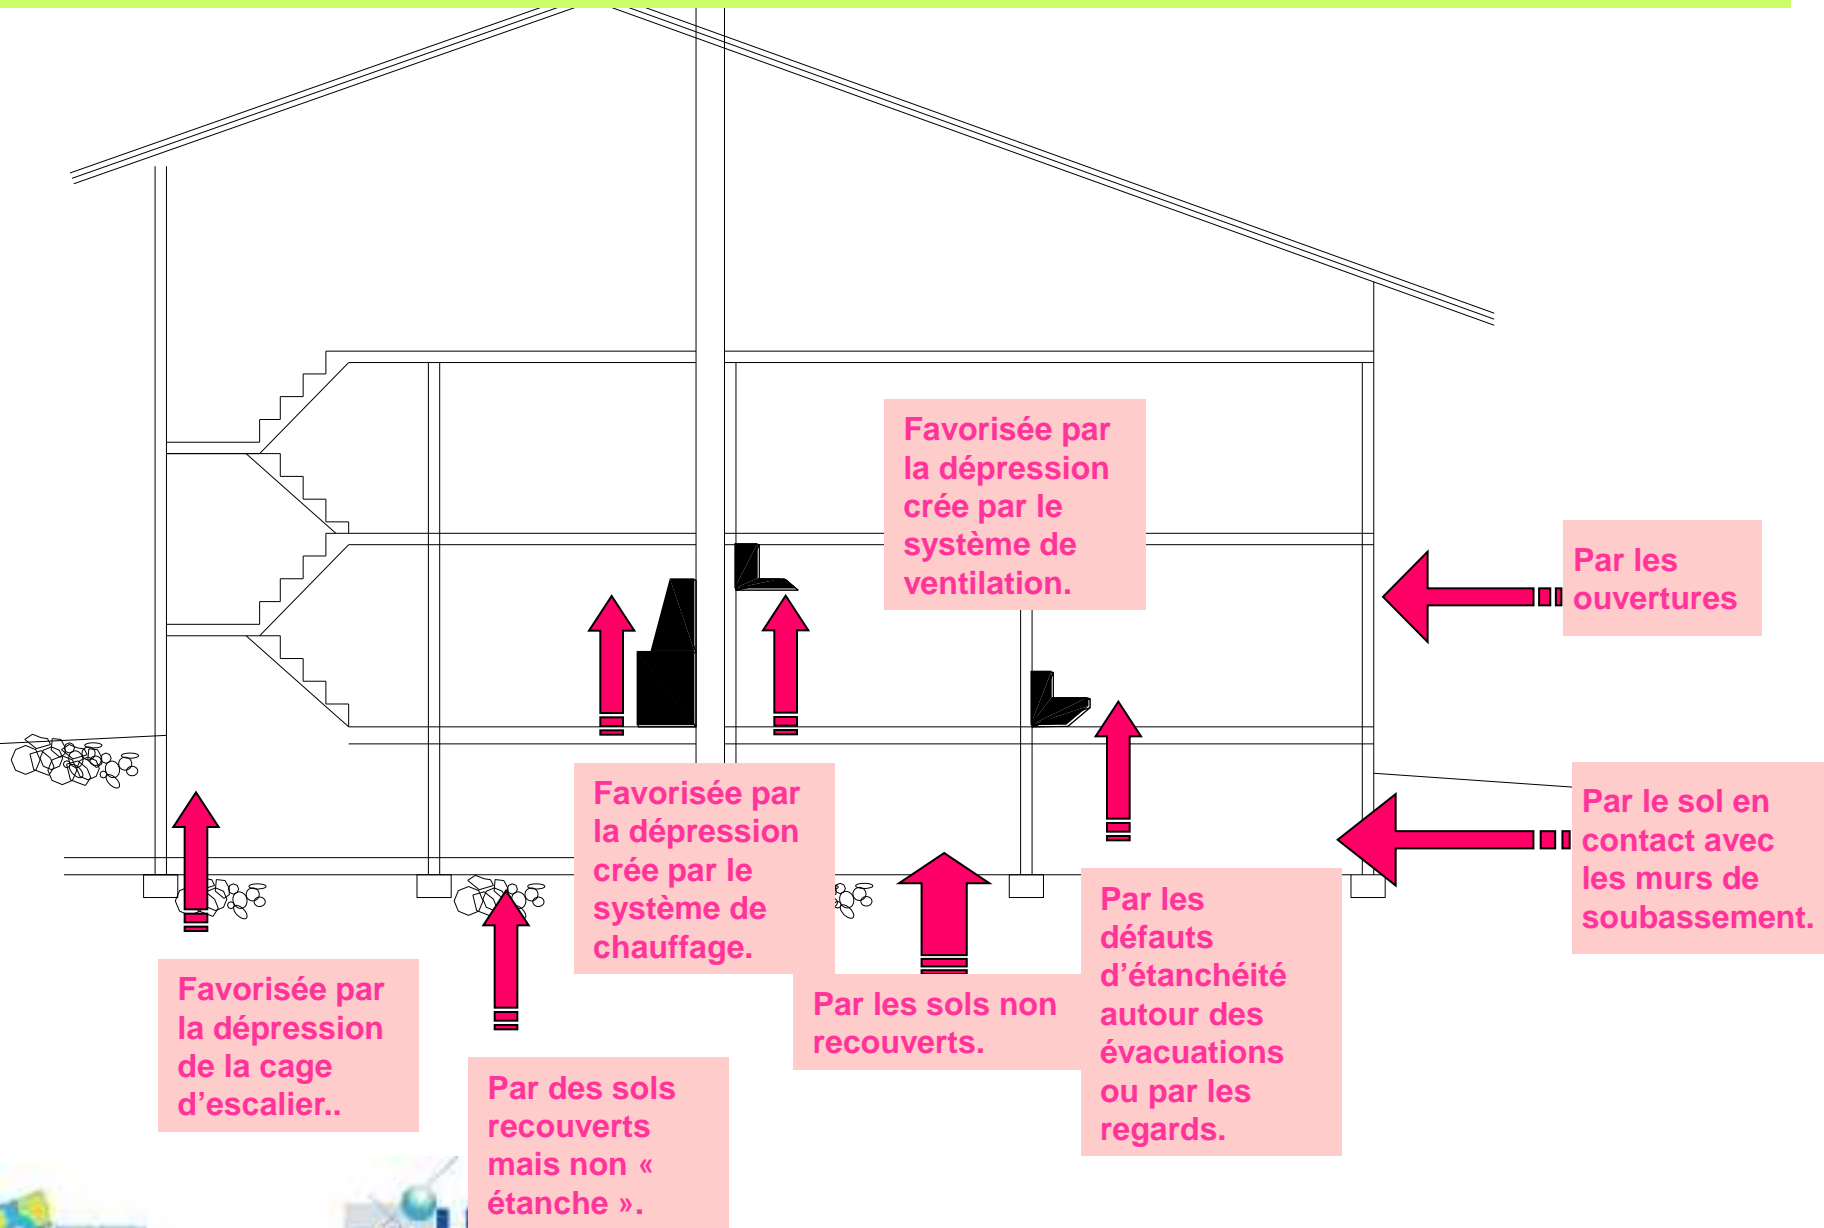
Favorisée par la dépression crée par le système de ventilation.

Par les ouvertures

Par le sol en contact avec les murs de soubassement.

Favorisée par la dépression crée par le système de chauffage.

Par les sols non recouverts.

Par les défauts d'étanchéité autour des évacuations ou par les regards.

Favorisée par la dépression de la cage d'escalier..

Par des sols recouverts mais non « étanche ».